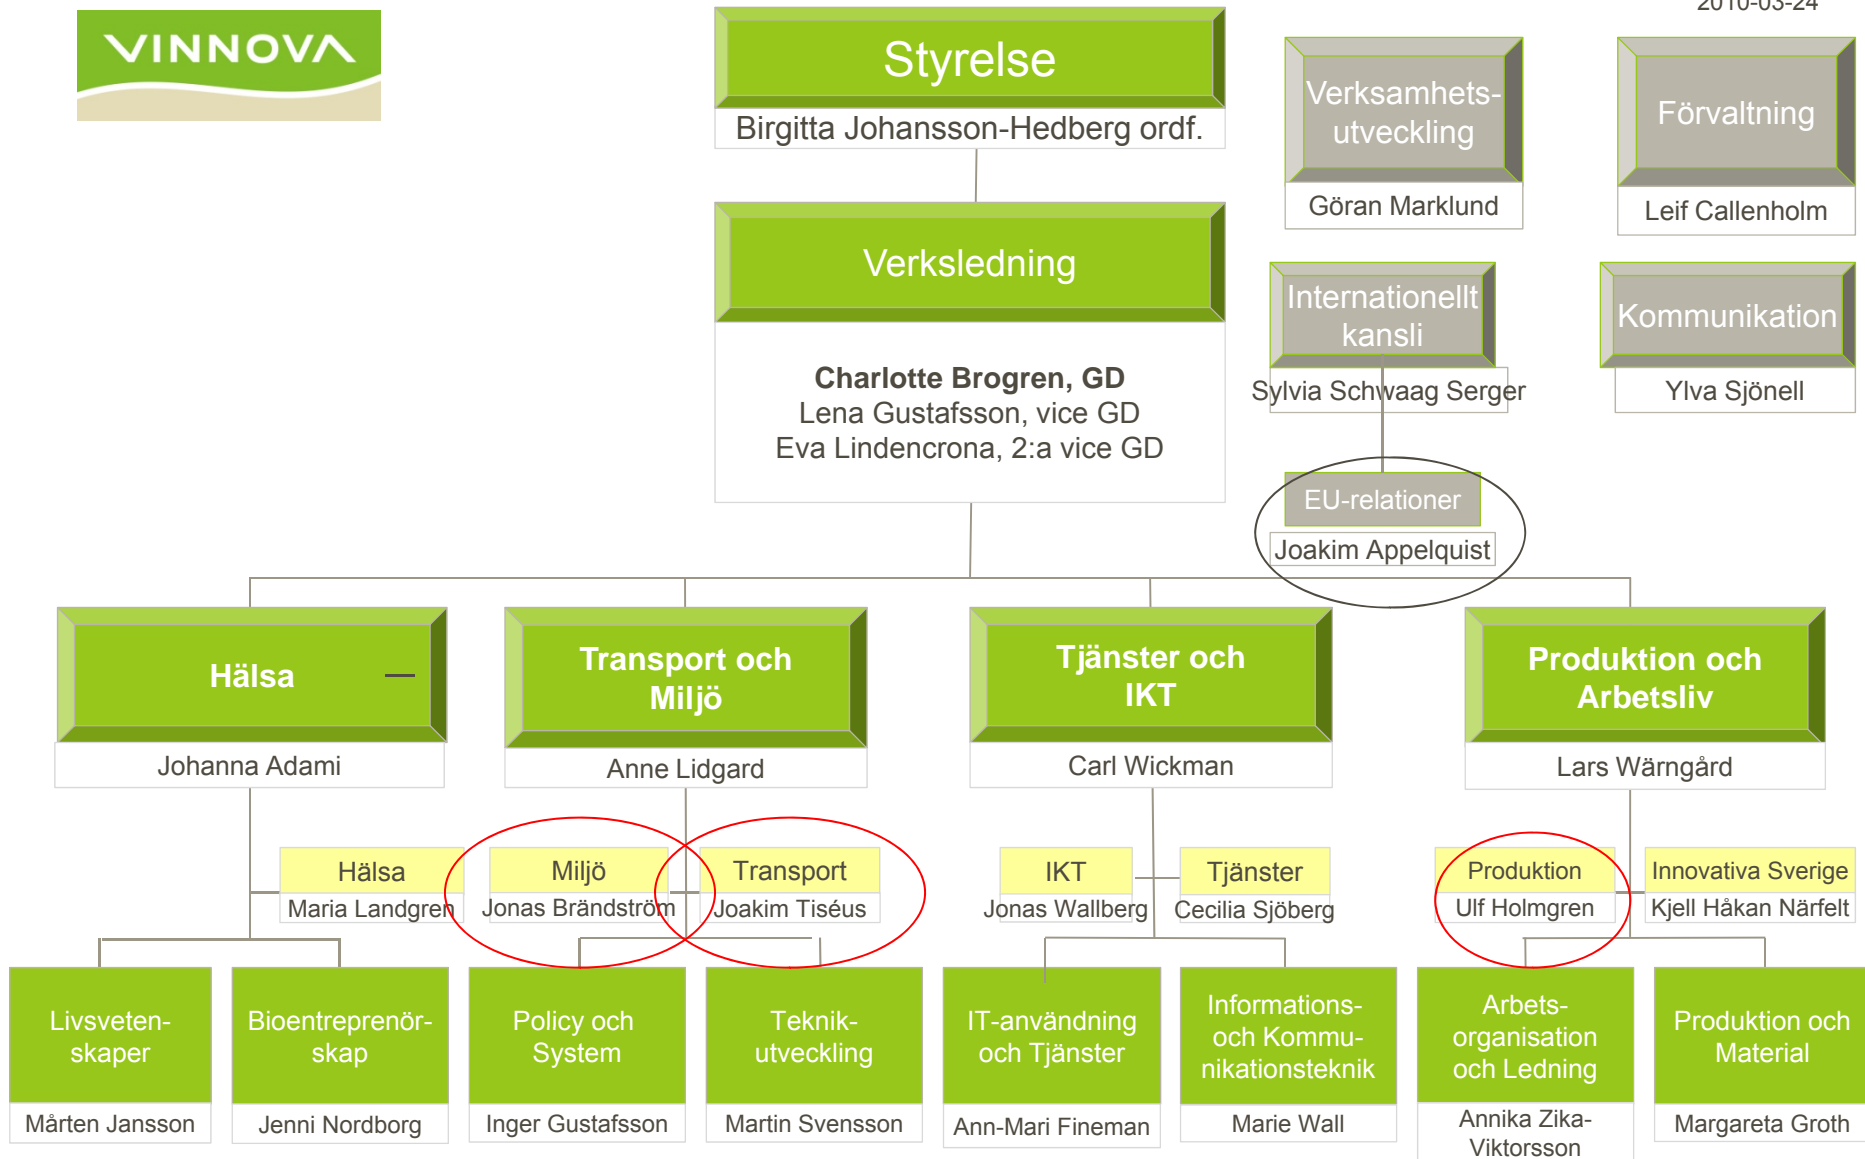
VINNOVA

2010-03-24

Styrelse
Birgitta Johansson-Hedberg ordf.

Verksamhets-utveckling
Göran Marklund

Förvaltning
Leif Callenholm

Verksledning

Charlotte Brogren, GD
Lena Gustafsson, vice GD
Eva Lindencrona, 2:a vice GD

Internationellt kansli
Sylvia Schwaag Serger

Kommunikation
Ylva Sjönell

EU-relationer
Joakim Appelquist

Hälsa
Johanna Adami

Transport och Miljö
Anne Lidgard

Tjänster och IKT
Carl Wickman

Produktion och Arbetsliv
Lars Wärngård

Hälsa
Maria Landgren

Miljö
Jonas Brändström

Transport
Joakim Tiséus

IKT
Jonas Wallberg

Tjänster
Cecilia Sjöberg

Produktion
Ulf Holmgren

Innovativa Sverige
Kjell Håkan Närfelt

Livsveten-skaper
Mårten Jansson

Bioentreprenör-skap
Jenni Nordborg

Policy och System
Inger Gustafsson

Teknik-utveckling
Martin Svensson

IT-användning och Tjänster
Ann-Mari Fineman

Informations- och Kommu-nikationsteknik
Marie Wall

Arbets-organisation och Ledning
Annika Zika-Viktorsson

Produktion och Material
Margareta Groth